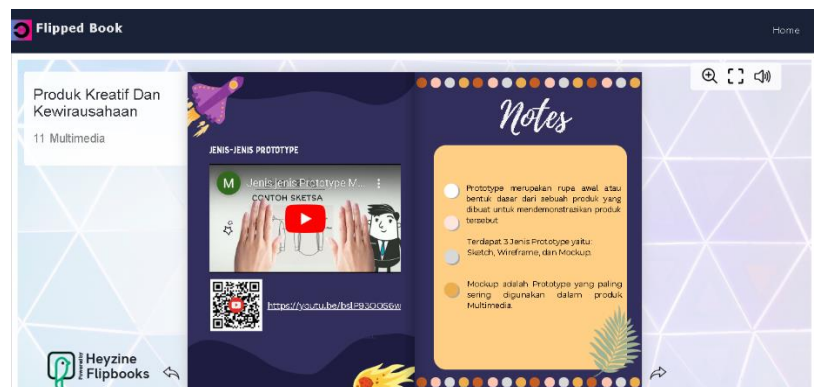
Flipped Book

Home

Produk Kreatif Dan Kewirausahaan

11 Multimedia

JENIS-JENIS PROTOTYPE

M Jenis Jenis Prototype M...

CONTOH SKETSA

https://youtu.be/bslP83OO56w

Notes

Prototype merupakan rupa awal atau bentuk dasar dari sebuah produk yang dibuat untuk mendemonstrasikan produk tersebut.

Terdapat 3 Jenis Prototype yaitu: Sketch, Wireframe, dan Mockup.

Mockup adalah Prototype yang paling sering digunakan dalam produk Multimedia.

Powered by Heyzine Flipbooks